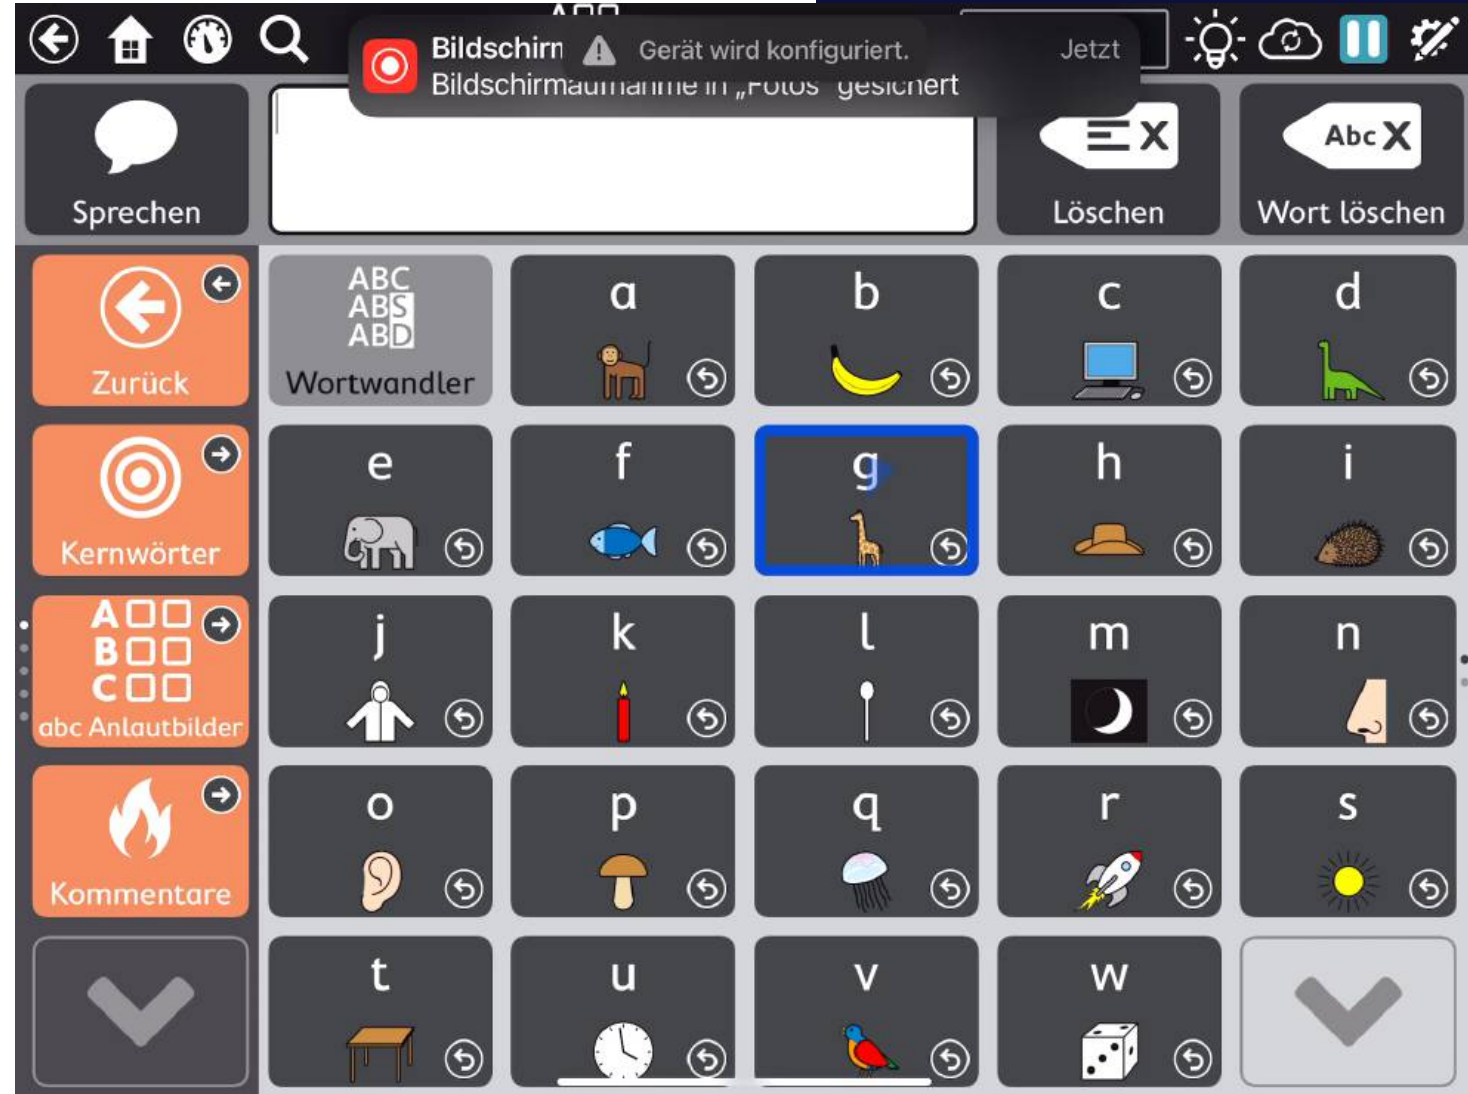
Bildschirm Gerät wird konfiguriert. Jetzt
Bildschirmaufnahme in „Fotos" gesichert

Sprechen

Löschen

Abc X
Wort löschen

Zurück

ABC
ABS
ABD
Wortwandler

a

b

c

d

Kernwörter

e

f

g

h

i

A
B
C
abc Anlautbilder

j

k

l

m

n

Kommentare

o

p

q

r

s

t

u

v

w